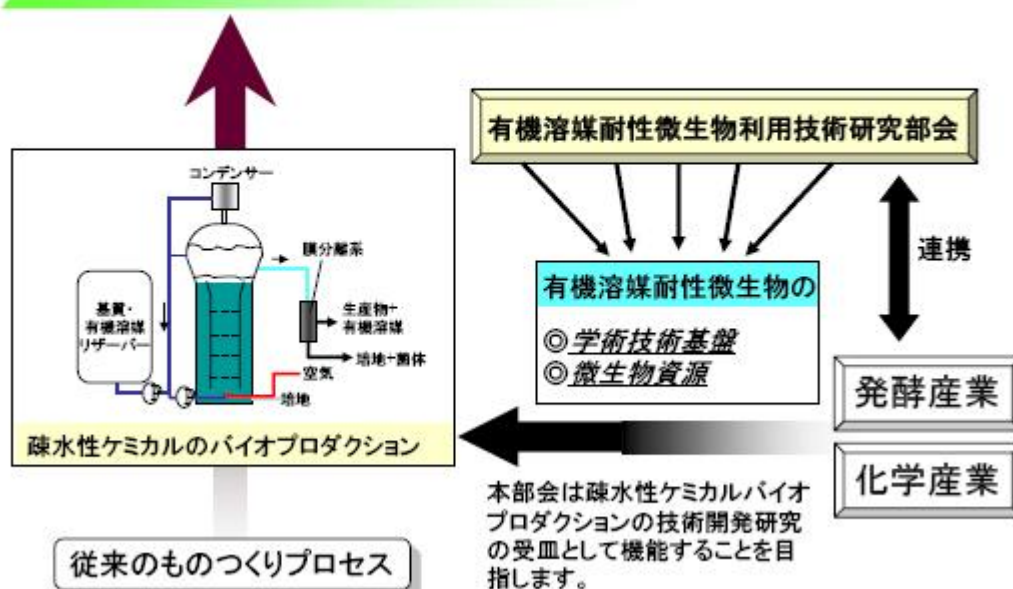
有機溶媒耐性微生物利用技術研究部会

コンデンサー

膜分離系

基質・有機溶媒リザーバー

生産物+有機溶媒

培地+菌体

空気

培地

疎水性ケミカルのバイオプロダクション

有機溶媒耐性微生物の

◎学術技術基盤
◎微生物資源

連携

発酵産業

化学産業

本部会は疎水性ケミカルバイオプロダクションの技術開発研究の受皿として機能することを目指します。

従来のものつくりプロセス